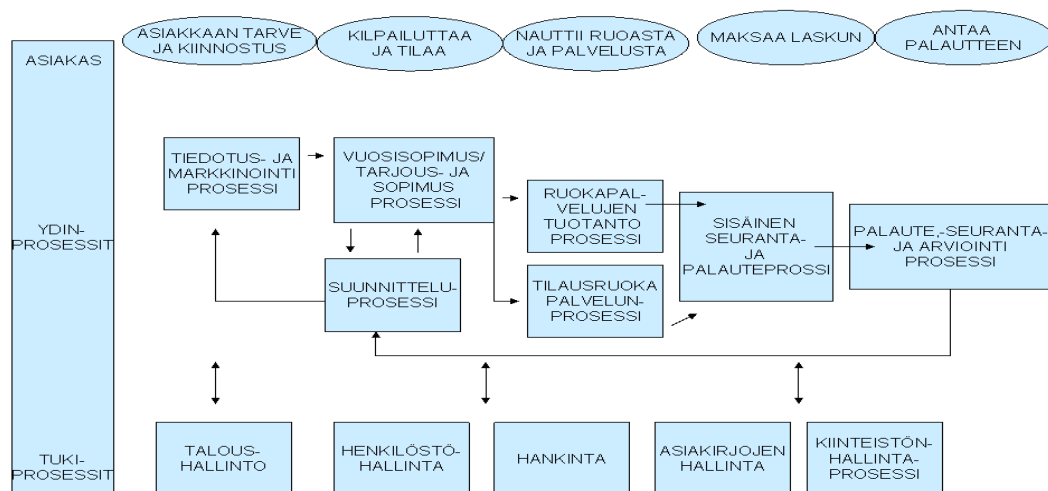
ASIAKKAAN TARVE JA KIINNOSTUS

KILPAILUTTAA JA TILAA

NAUTTII RUOASTA JA PALVELUSTA

MAKSAA LASKUN

ANTAA PALAUTTEEN

ASIAKAS

YDIN-PROSESSIT

TIEDOTUS- JA MARKKINOINTI PROSESSI

VUOSISOPIMUS/ TARJOUS- JA SOPIMUS PROSESSI

RUOKAPALVELUJEN TUOTANTO PROSESSI

SISÄINEN SEURANTA-JA PALAUTEPROSSI

PALAUTE,-SEURANTA-JA ARVIOINTI PROSESSI

SUUNNITTELU-PROSESSI

TILAUSRUOKA PALVELUN-PROSESSI

TUKI-PROSESSIT

TALOUS-HALLINTO

HENKILÖSTÖ-HALLINTA

HANKINTA

ASIAKIRJOJEN HALLINTA

KIINTEISTÖN-HALLINTA-PROSESSI